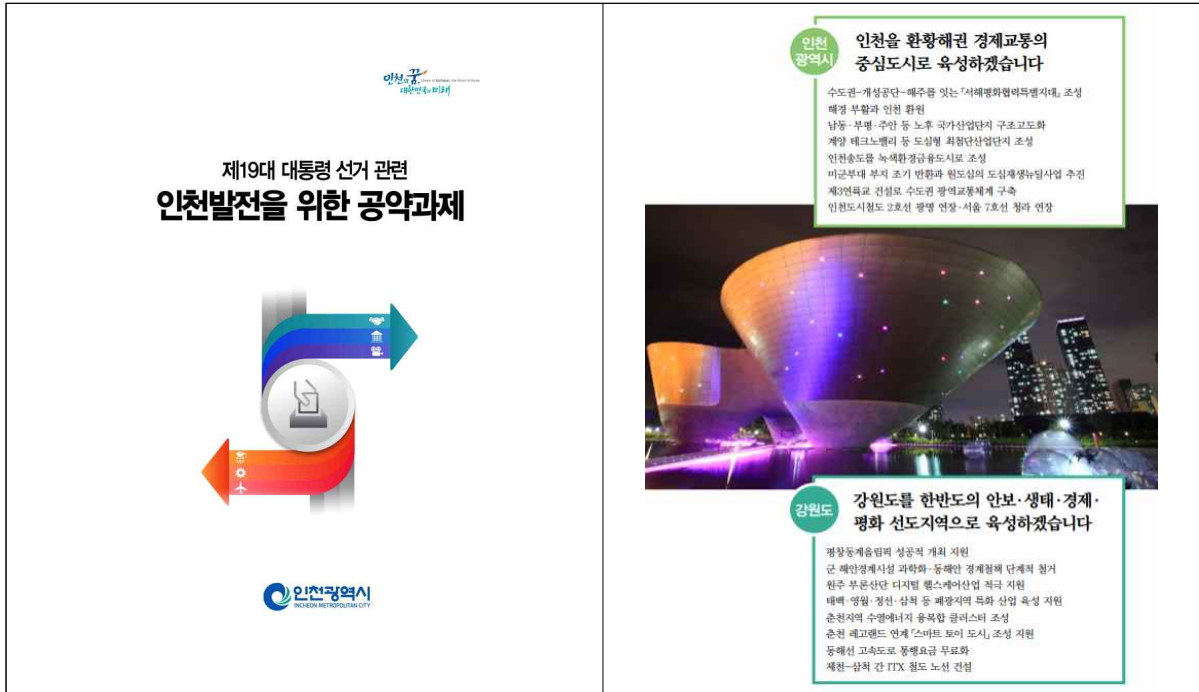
인천의 꿈, 대한민국의 미래

제19대 대통령 선거 관련
인천발전을 위한 공약과제

인천광역시
INCHEON METROPOLITAN CITY

인천 광역시
인천을 환황해권 경제교통의 중심도시로 육성하겠습니다

수도권–개성공단–해주를 잇는 「서해평화협력특별지대」 조성
해경 부활과 인천 환원
남동·부평·주안 등 노후 국가산업단지 구조고도화
계양 테크노밸리 등 도심형 최첨단산업단지 조성
인천송도를 녹색환경금융도시로 조성
미군부대 부지 조기 반환과 원도심의 도시재생뉴딜사업 추진
제3연륙교 건설로 수도권 광역교통체계 구축
인천도시철도 2호선 광명 연장·서울 7호선 청라 연장

강원도
강원도를 한반도의 안보·생태·경제·평화 선도지역으로 육성하겠습니다

평창동계올림픽 성공적 개최 지원
군 해안경계시설 과학화·동해안 경제철책 단계적 철거
원주 부론산단 디지털 헬스케어산업 적극 지원
태백·영월·정선·삼척 등 폐광지역 특화 산업 육성 지원
춘천지역 수열에너지 융복합 클러스터 조성
춘천 레고랜드 연계 「스마트 토이 도시」 조성 지원
동해선 고속도로 통행요금 무료화
제천–삼척 간 ITX 철도 노선 건설